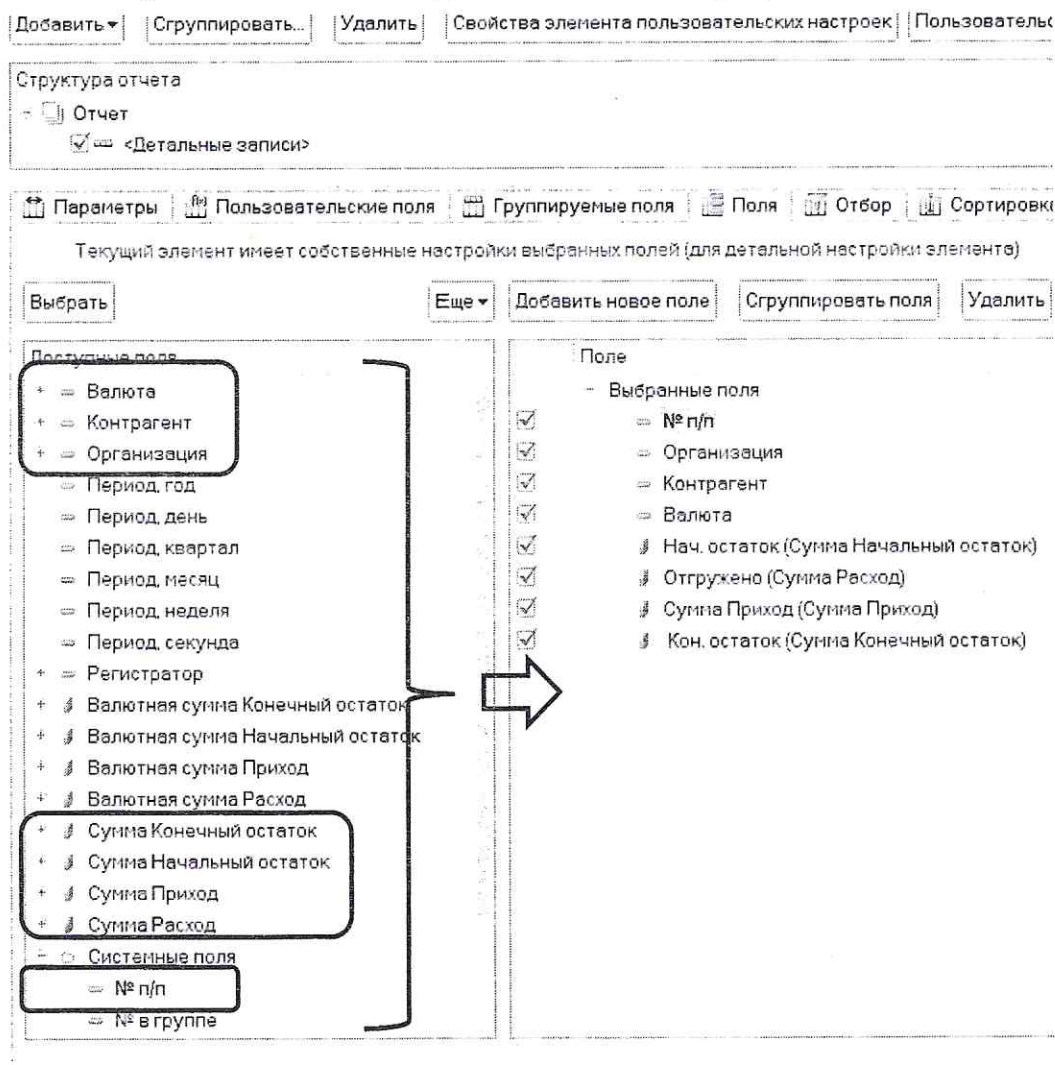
Добавить ▾ | Сгруппировать... | Удалить | Свойства элемента пользовательских настроек | Пользовательс

Структура отчета
Отчет
<Детальные записи>

Параметры | Пользовательские поля | Группируемые поля | Поля | Отбор | Сортировк

Текущий элемент имеет собственные настройки выбранных полей (для детальной настройки элемента)

Выбрать | Еще ▾ | Добавить новое поле | Сгруппировать поля | Удалить

Доступные поля
Валюта
Контрагент
Организация
Период, год
Период, день
Период, квартал
Период, месяц
Период, неделя
Период, секунда
Регистратор
Валютная сумма Конечный остаток
Валютная сумма Начальный остаток
Валютная сумма Приход
Валютная сумма Расход
Сумма Конечный остаток
Сумма Начальный остаток
Сумма Приход
Сумма Расход
Системные поля
№ п/п
№ в группе

Поле
Выбранные поля
№ п/п
Организация
Контрагент
Валюта
Нач. остаток (Сумма Начальный остаток)
Отгружено (Сумма Расход)
Сумма Приход (Сумма Приход)
Кон. остаток (Сумма Конечный остаток)